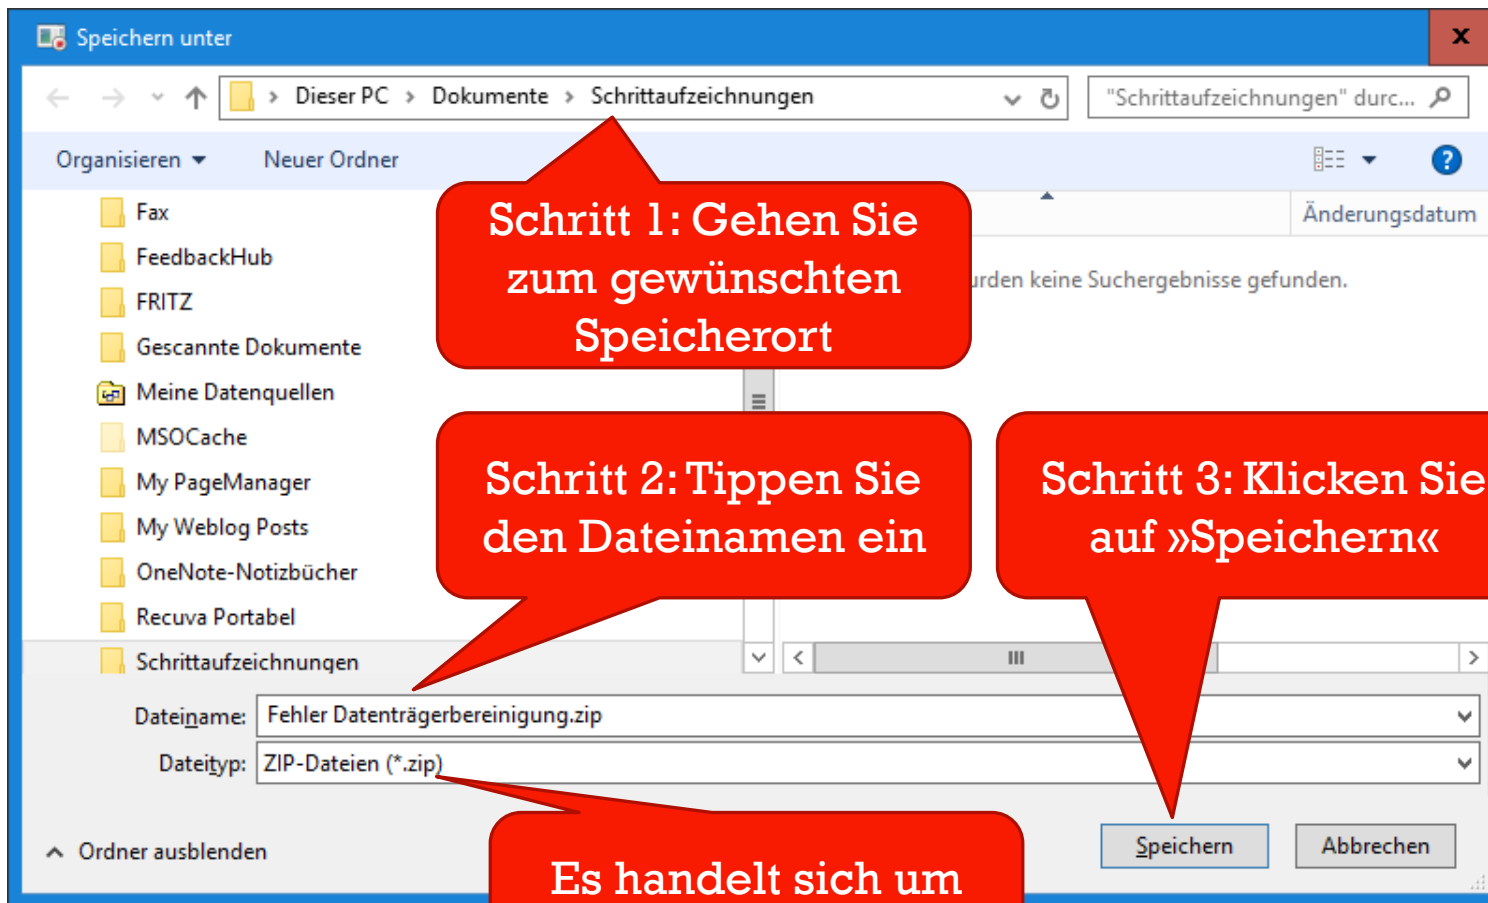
Speichern unter

Dieser PC › Dokumente › Schrittaufzeichnungen

"Schrittaufzeichnungen" durc...

Organisieren ▾ Neuer Ordner

Fax
FeedbackHub
FRITZ
Gescannte Dokumente
Meine Datenquellen
MSOCache
My PageManager
My Weblog Posts
OneNote-Notizbücher
Recuva Portabel
Schrittaufzeichnungen

Änderungsdatum

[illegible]rden keine Suchergebnisse gefunden.

Schritt 1: Gehen Sie zum gewünschten Speicherort

Schritt 2: Tippen Sie den Dateinamen ein

Schritt 3: Klicken Sie auf »Speichern«

Dateiname: Fehler Datenträgerbereinigung.zip

Dateityp: ZIP-Dateien (*.zip)

Ordner ausblenden

Es handelt sich um

Speichern Abbrechen